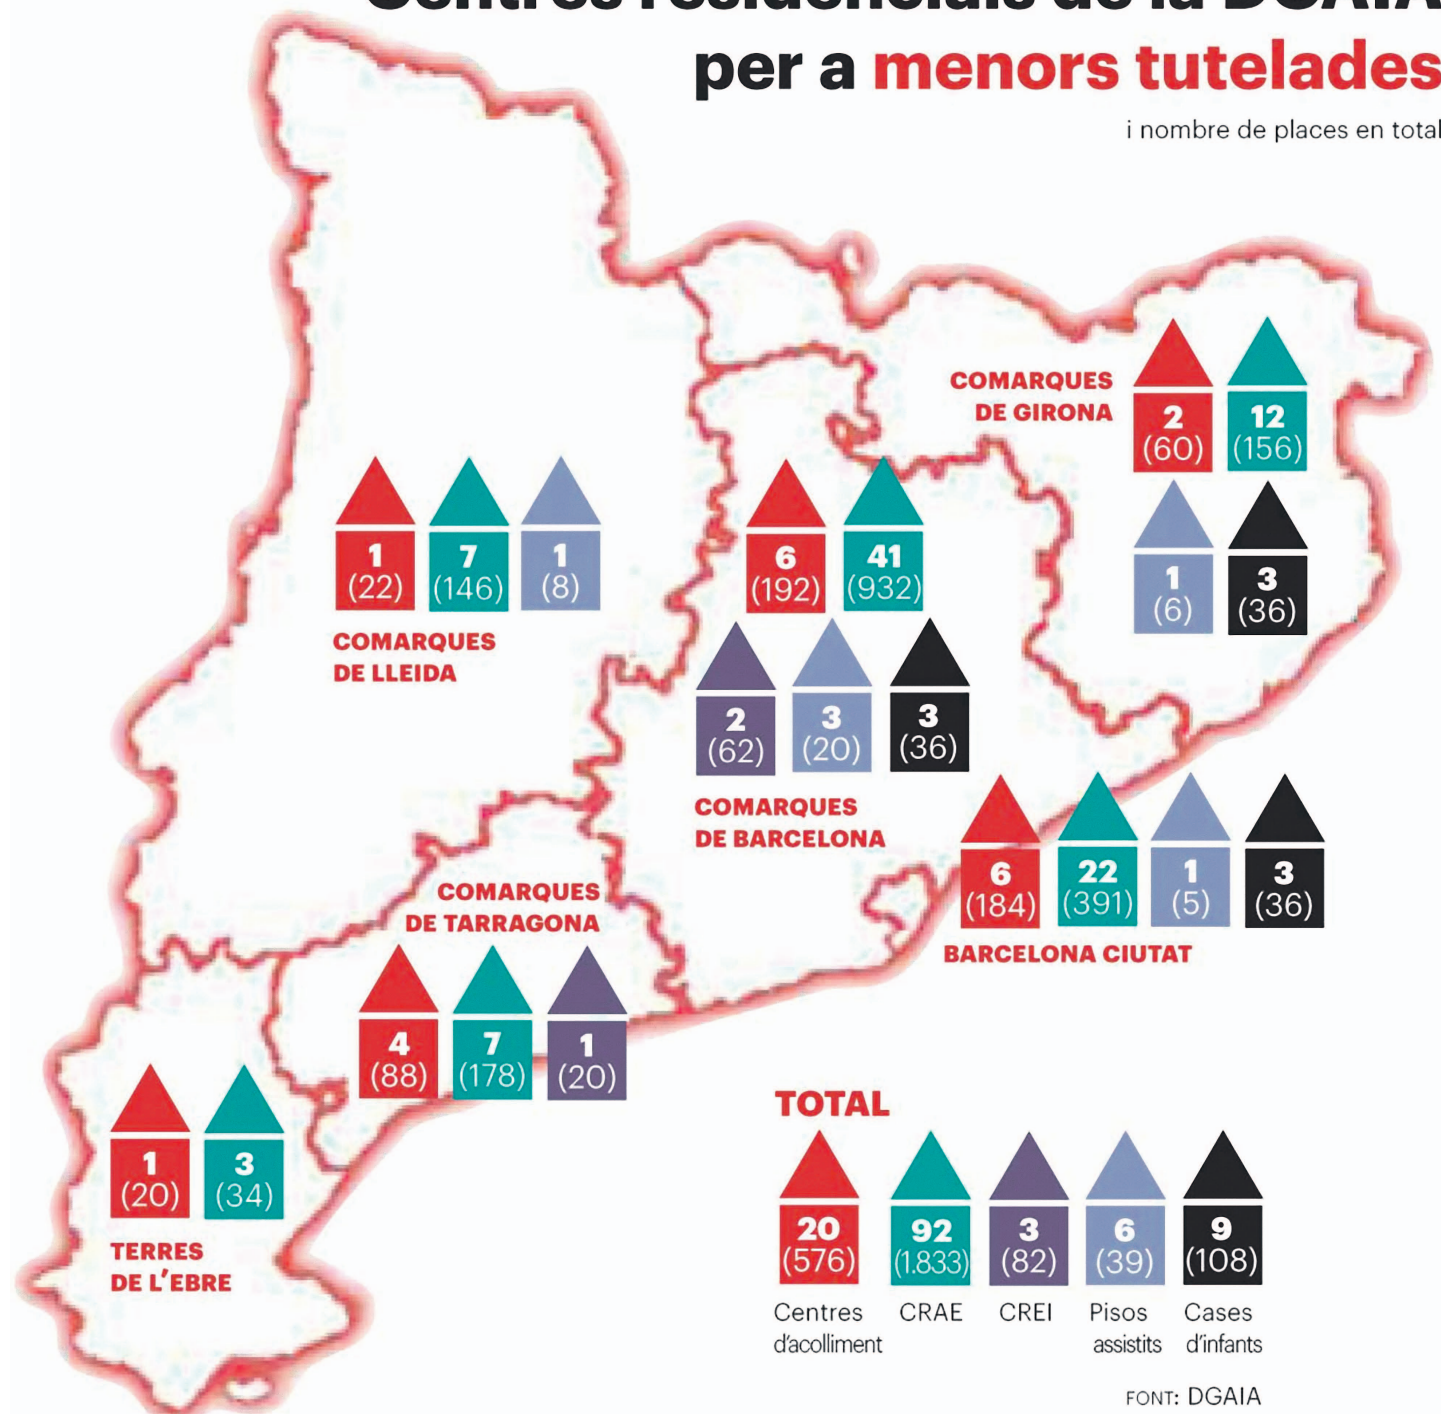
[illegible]

per a menors tutelades

i nombre de places en total

COMARQUES DE GIRONA

2 (60)
12 (156)
1 (6)
3 (36)

1 (22)
7 (146)
1 (8)

COMARQUES DE LLEIDA

6 (192)
41 (932)
2 (62)
3 (20)
3 (36)

COMARQUES DE BARCELONA

6 (184)
22 (391)
1 (5)
3 (36)

BARCELONA CIUTAT

COMARQUES DE TARRAGONA

4 (88)
7 (178)
1 (20)

1 (20)
3 (34)

TERRES DE L'EBRE

TOTAL

20 (576)
92 (1.833)
3 (82)
6 (39)
9 (108)

Centres d'acolliment
CRAE
CREI
Pisos assistits
Cases d'infants

FONT: DGAIA